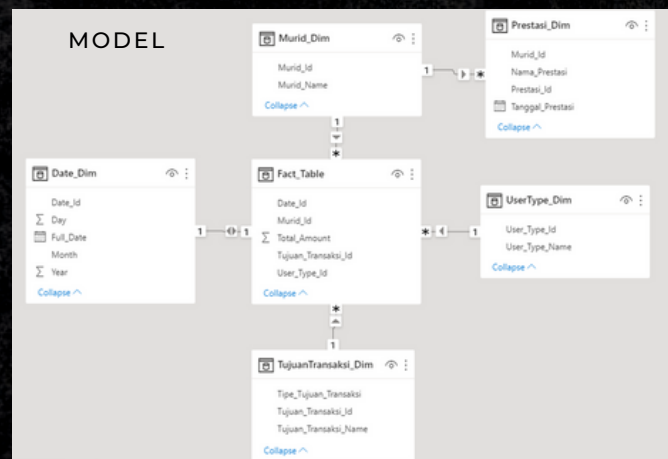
MODEL

Murid_Dim
Murid_Id
Murid_Name
Collapse ^

Prestasi_Dim
Murid_Id
Nama_Prestasi
Prestasi_Id
Tanggal_Prestasi
Collapse ^

1
*

1
*

Date_Dim
Date_Id
$\Sigma$ Day
Full_Date
Month
$\Sigma$ Year
Collapse ^

1
1

Fact_Table
Date_Id
Murid_Id
$\Sigma$ Total_Amount
Tujuan_Transaksi_Id
User_Type_Id
Collapse ^

*
1

UserType_Dim
User_Type_Id
User_Type_Name
Collapse ^

*
1

TujuanTransaksi_Dim
Tipe_Tujuan_Transaksi
Tujuan_Transaksi_Id
Tujuan_Transaksi_Name
Collapse ^